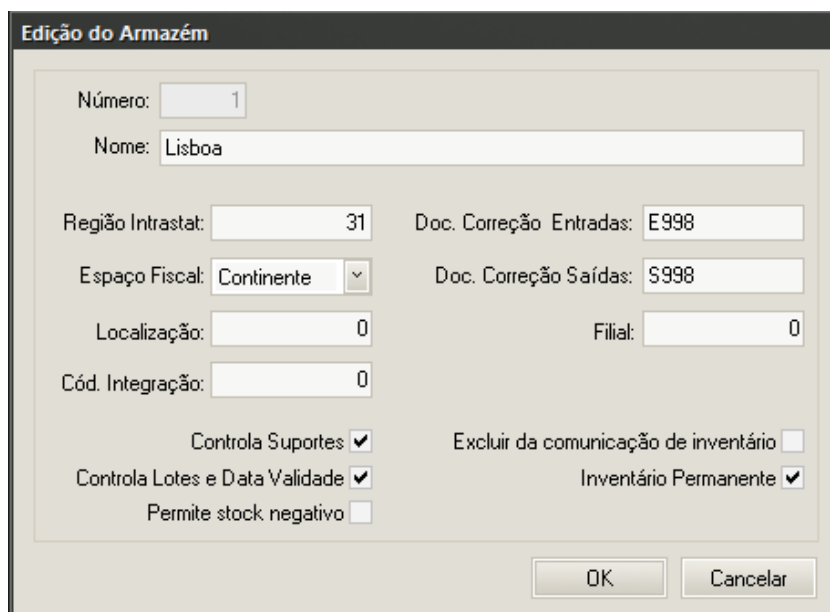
Edição do Armazém

Número: 1

Nome: Lisboa

Região Intrastat: 31

Doc. Correção Entradas: E998

Espaço Fiscal: Continente

Doc. Correção Saídas: S998

Localização: 0

Filial: 0

Cód. Integração: 0

Controla Suportes

Excluir da comunicação de inventário

Controla Lotes e Data Validade

Inventário Permanente

Permite stock negativo

OK

Cancelar